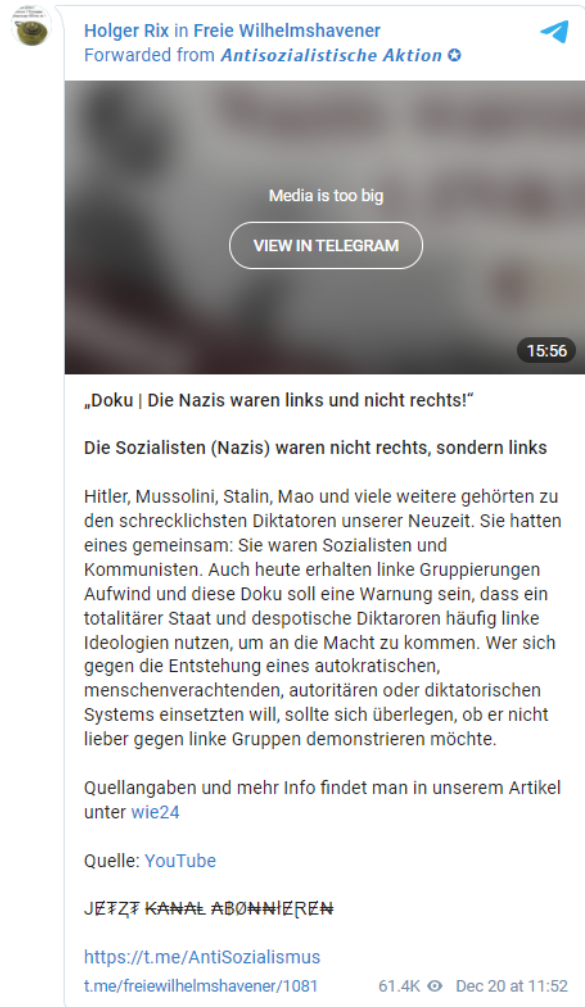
Holger Rix in Freie Wilhelmshavener
Forwarded from Antisozialistische Aktion

Media is too big
VIEW IN TELEGRAM
15:56

„Doku | Die Nazis waren links und nicht rechts!"

Die Sozialisten (Nazis) waren nicht rechts, sondern links

Hitler, Mussolini, Stalin, Mao und viele weitere gehörten zu den schrecklichsten Diktatoren unserer Neuzeit. Sie hatten eines gemeinsam: Sie waren Sozialisten und Kommunisten. Auch heute erhalten linke Gruppierungen Aufwind und diese Doku soll eine Warnung sein, dass ein totalitärer Staat und despotische Diktaroren häufig linke Ideologien nutzen, um an die Macht zu kommen. Wer sich gegen die Entstehung eines autokratischen, menschenverachtenden, autoritären oder diktatorischen Systems einsetzten will, sollte sich überlegen, ob er nicht lieber gegen linke Gruppen demonstrieren möchte.

Quellangaben und mehr Info findet man in unserem Artikel unter wie24

Quelle: YouTube

JETZT KANAL ABONNIEREN

https://t.me/AntiSozialismus

t.me/freiewilhelmshavener/1081 61.4K Dec 20 at 11:52